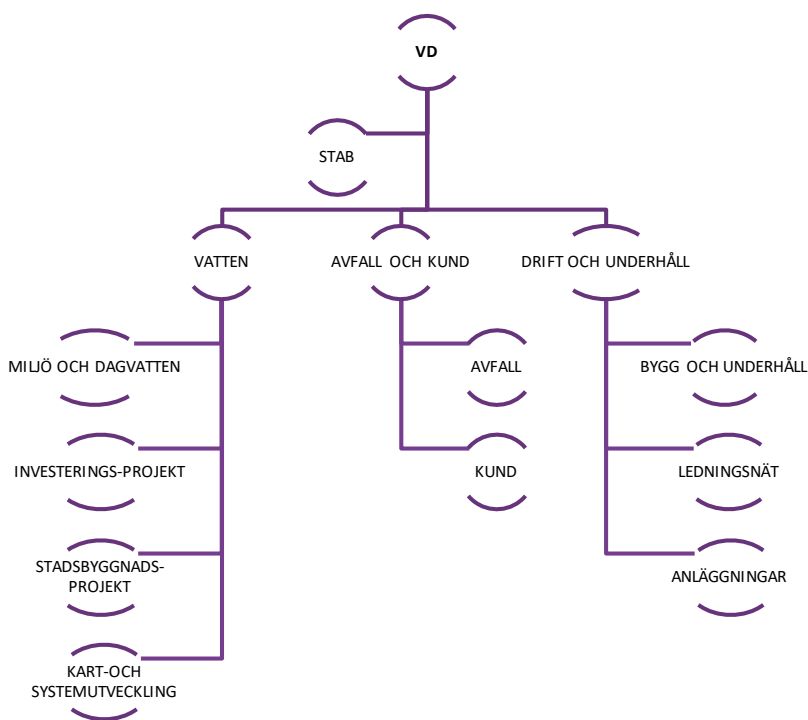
VD

STAB

VATTEN

AVFALL OCH KUND

DRIFT OCH UNDERHÅLL

MILJÖ OCH DAGVATTEN

INVESTERINGS-PROJEKT

STADSBYGGNADS-PROJEKT

KART-OCH SYSTEMUTVECKLING

AVFALL

KUND

BYGG OCH UNDERHÅLL

LEDNINGSNÄT

ANLÄGGNINGAR